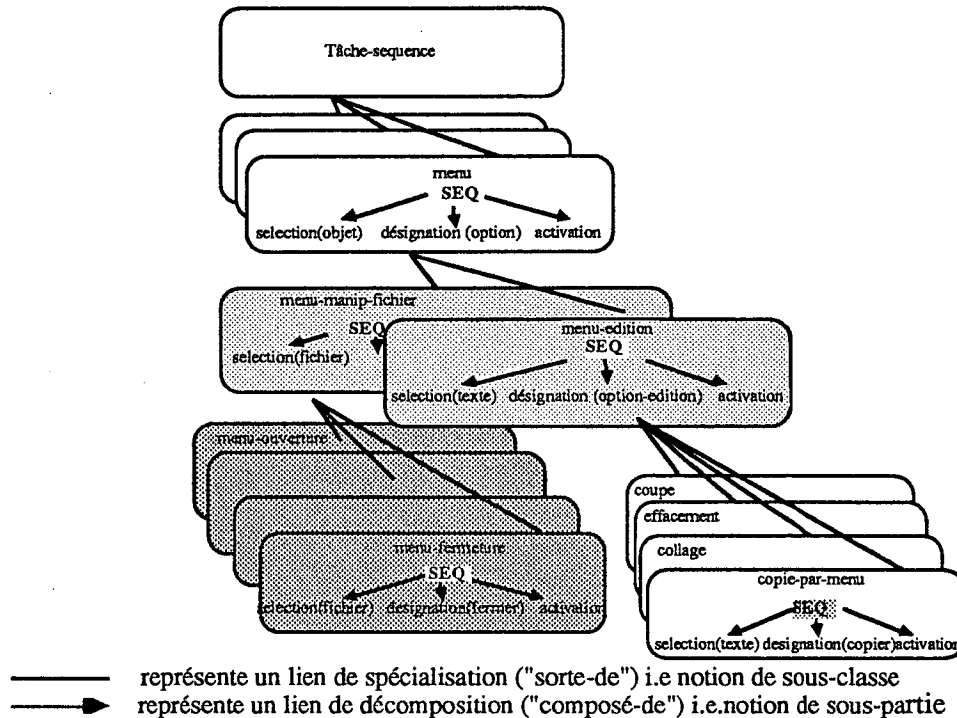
Tâche-sequence

menu
SEQ
selection(objet) désignation (option) activation

menu-manip-fichier
SEQ
selection(fichier)

menu-edition
SEQ
selection(texte) désignation (option-edition) activation

menu-ouverture

menu-fermeture
SEQ
selection(fichier) designation(fermer) activation

coupe

effacement

collage

copie-par-menu
SEQ
selection(texte) designation(copier) activation

représente un lien de spécialisation ("sorte-de") i.e notion de sous-classe
représente un lien de décomposition ("composé-de") i.e.notion de sous-partie